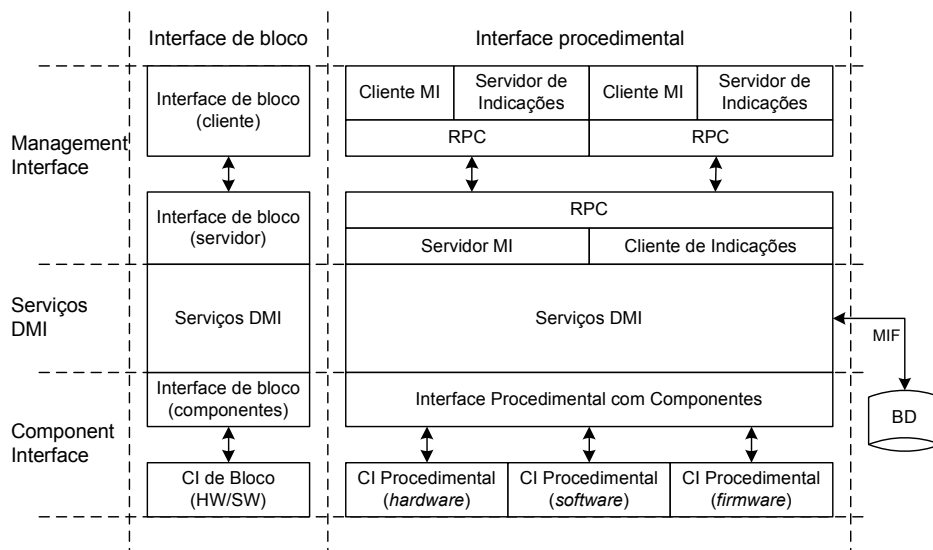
Interface de bloco

Interface procedimental

Management Interface

Interface de bloco (cliente)

Cliente MI

Servidor de Indicações

Cliente MI

Servidor de Indicações

RPC

RPC

Interface de bloco (servidor)

RPC

Servidor MI

Cliente de Indicações

Serviços DMI

Serviços DMI

Serviços DMI

MIF

Interface de bloco (componentes)

Interface Procedimental com Componentes

BD

Component Interface

CI de Bloco (HW/SW)

CI Procedimental (*hardware*)

CI Procedimental (*software*)

CI Procedimental (*firmware*)